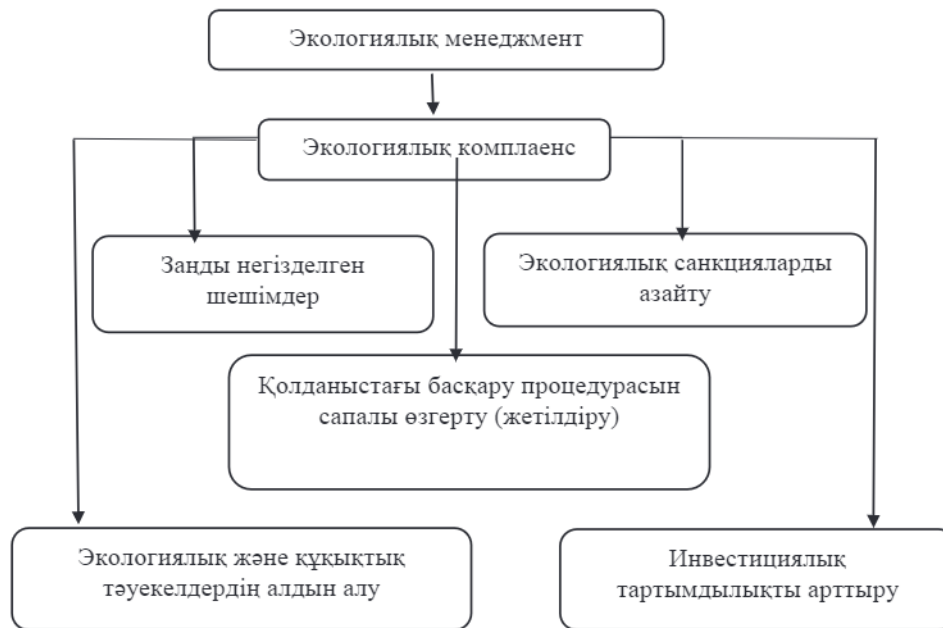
Экологиялық менеджмент

Экологиялық комплаенс

Заңды негізделген шешімдер

Экологиялық санкцияларды азайту

Қолданыстағы басқару процедурасын сапалы өзгерту (жетілдіру)

Экологиялық және құқықтық тәуекелдердің алдын алу

Инвестициялық тартымдылықты арттыру